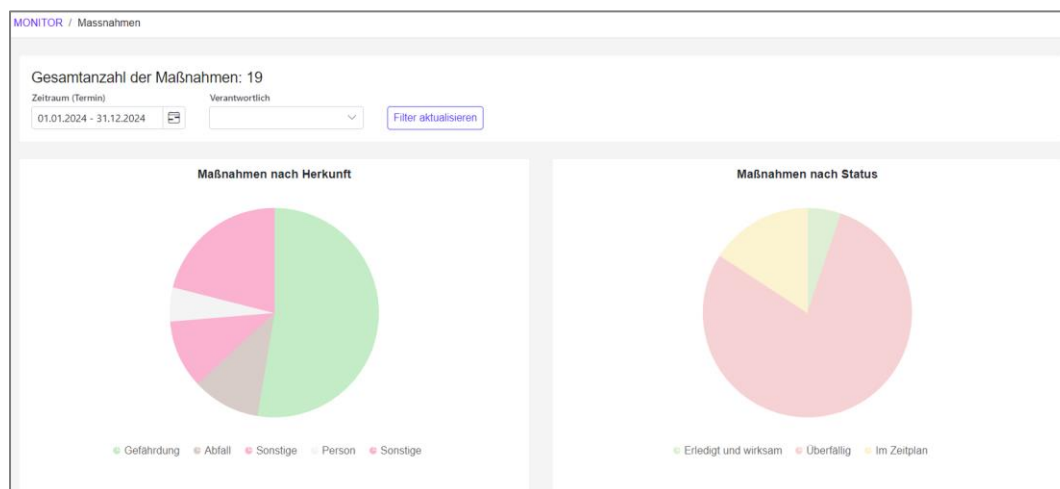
MONITOR / Massnahmen

Gesamtanzahl der Maßnahmen: 19

Zeitraum (Termin)
01.01.2024 - 31.12.2024

Verantwortlich

Filter aktualisieren

Maßnahmen nach Herkunft

Gefährdung Abfall Sonstige Person Sonstige

Maßnahmen nach Status

Erledigt und wirksam Überfällig Im Zeitplan